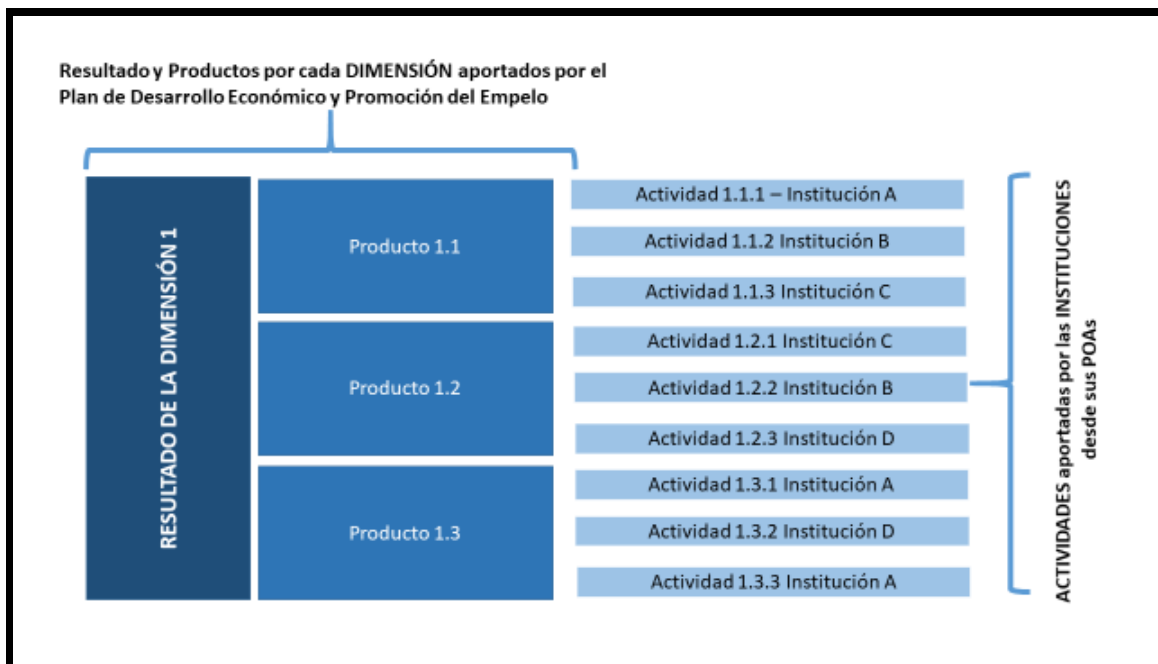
Resultado y Productos por cada DIMENSIÓN aportados por el Plan de Desarrollo Económico y Promoción del Empelo

RESULTADO DE LA DIMENSIÓN 1

Producto 1.1

Actividad 1.1.1 – Institución A
Actividad 1.1.2 Institución B
Actividad 1.1.3 Institución C

Producto 1.2

Actividad 1.2.1 Institución C
Actividad 1.2.2 Institución B
Actividad 1.2.3 Institución D

Producto 1.3

Actividad 1.3.1 Institución A
Actividad 1.3.2 Institución D
Actividad 1.3.3 Institución A

ACTIVIDADES aportadas por las INSTITUCIONES desde sus POAs